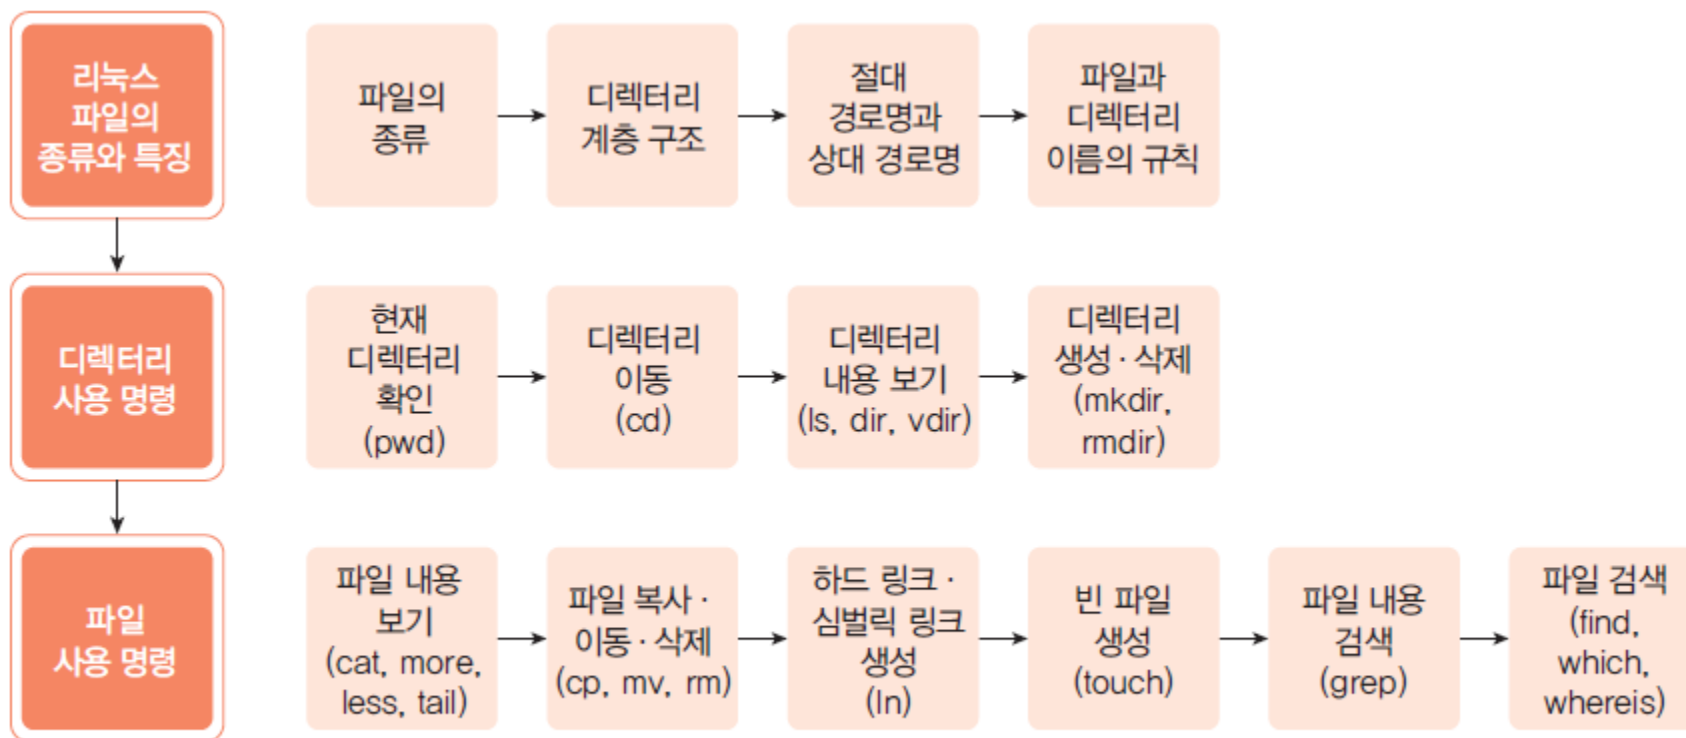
리눅스 파일의 종류와 특징

파일의 종류

디렉터리 계층 구조

절대 경로명과 상대 경로명

파일과 디렉터리 이름의 규칙

디렉터리 사용 명령

현재 디렉터리 확인 (pwd)

디렉터리 이동 (cd)

디렉터리 내용 보기 (ls, dir, vdir)

디렉터리 생성 · 삭제 (mkdir, rmdir)

파일 사용 명령

파일 내용 보기 (cat, more, less, tail)

파일 복사 · 이동 · 삭제 (cp, mv, rm)

하드 링크 · 심벌릭 링크 생성 (ln)

빈 파일 생성 (touch)

파일 내용 검색 (grep)

파일 검색 (find, which, whereis)